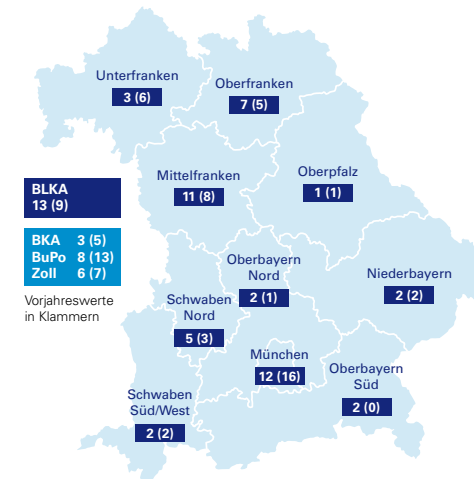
Unterfranken
3 (6)

Oberfranken
7 (5)

BLKA
13 (9)

Mittelfranken
11 (8)

Oberpfalz
1 (1)

BKA 3 (5)
BuPo 8 (13)
Zoll 6 (7)

Vorjahreswerte in Klammern

Oberbayern Nord
2 (1)

Niederbayern
2 (2)

Schwaben Nord
5 (3)

München
12 (16)

Oberbayern Süd
2 (0)

Schwaben Süd/West
2 (2)